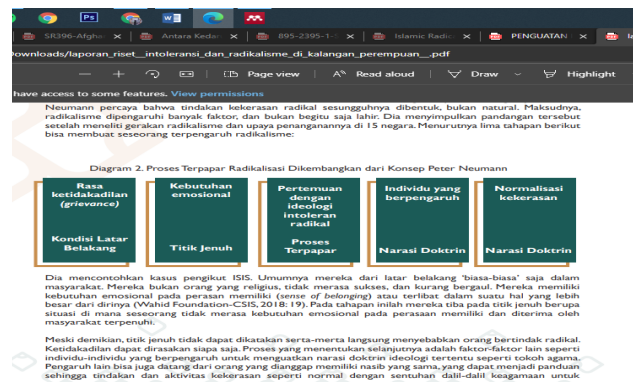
SR396-Afgha ×　Antara Kedar ×　895-2395-1- ×　Islamic Radic ×　PENGUATAN ×　la

ownloads/laporan_riset__intoleransi_dan_radikalisme_di_kalangan_perempuan__.pdf

Page view　Read aloud　Draw　Highlight

have access to some features. View permissions

Neumann percaya bahwa tindakan kekerasan radikal sesungguhnya dibentuk, bukan natural. Maksudnya, radikalisme dipengaruhi banyak faktor, dan bukan begitu saja lahir. Dia menyimpulkan pandangan tersebut setelah meneliti gerakan radikalisme dan upaya penanganannya di 15 negara. Menurutnya lima tahapan berikut bisa membuat seseorang terpengaruh radikalisme:

Diagram 2. Proses Terpapar Radikalisasi Dikembangkan dari Konsep Peter Neumann

Rasa ketidakadilan (grievance)

Kondisi Latar Belakang

Kebutuhan emosional

Titik Jenuh

Pertemuan dengan ideologi intoleran radikal

Proses Terpapar

Individu yang berpengaruh

Narasi Doktrin

Normalisasi kekerasan

Narasi Doktrin

Dia mencontohkan kasus pengikut ISIS. Umumnya mereka dari latar belakang 'biasa-biasa' saja dalam masyarakat. Mereka bukan orang yang religius, tidak merasa sukses, dan kurang bergaul. Mereka memiliki kebutuhan emosional pada perasaan memiliki (sense of belonging) atau terlibat dalam suatu hal yang lebih besar dari dirinya (Wahid Foundation-CSIS, 2018: 19). Pada tahapan inilah mereka tiba pada titik jenuh berupa situasi di mana seseorang tidak merasa kebutuhan emosional pada perasaan memiliki dan diterima oleh masyarakat terpenuhi.

Meski demikian, titik jenuh tidak dapat dikatakan serta-merta langsung menyebabkan orang bertindak radikal. Ketidakadilan dapat dirasakan siapa saja. Proses yang menentukan selanjutnya adalah faktor-faktor lain seperti individu-individu yang berpengaruh untuk mengutarakan narasi doktrin ideologi tertentu seperti tokoh agama. Pengaruh lain bisa juga datang dari orang yang dianggap memiliki nasib yang sama, yang dapat menjadi panduan sehingga tindakan dan aktivitas kekerasan seperti normal dengan sentuhan dalil-dalil keagamaan untuk